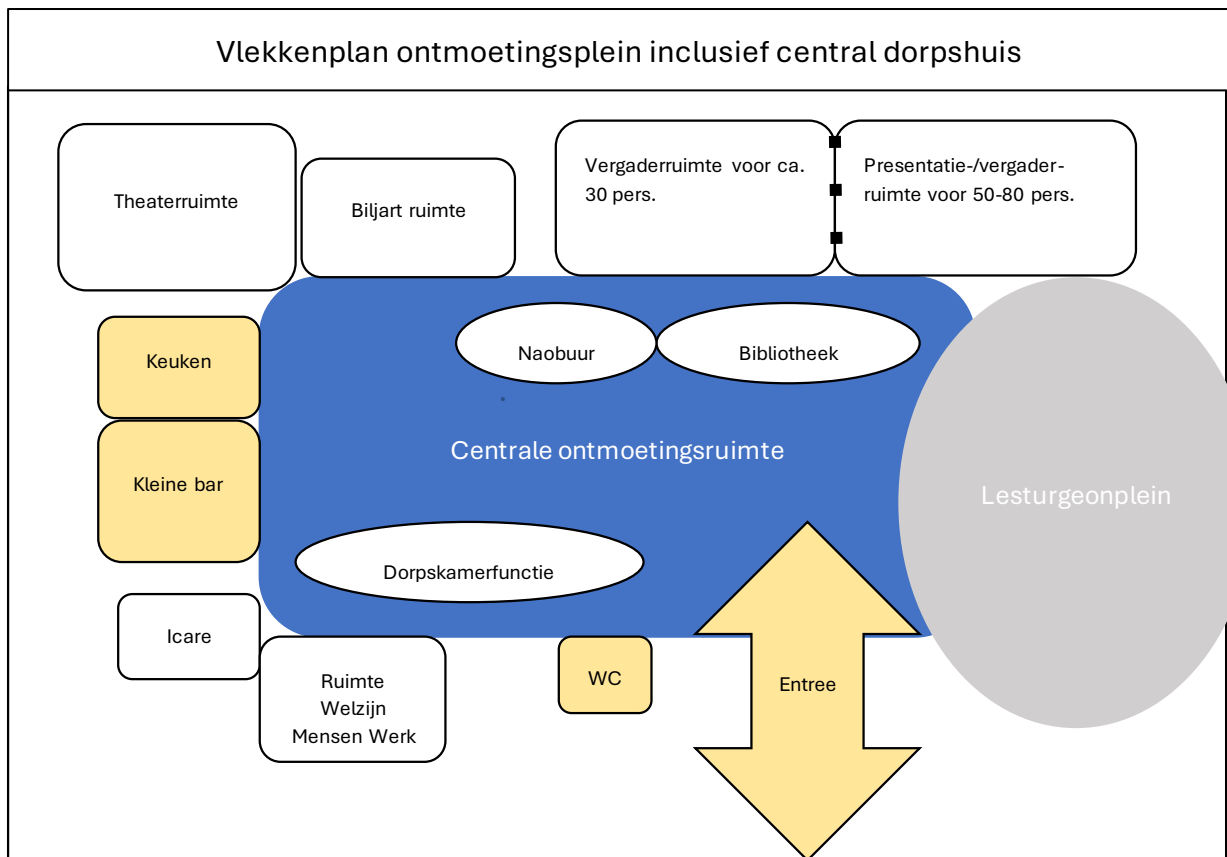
Vlekkenplan ontmoetingsplein inclusief central dorpshuis

Theaterruimte

Biljart ruimte

Vergaderruimte voor ca. 30 pers.

Presentatie-/vergaderruimte voor 50-80 pers.

Keuken

Naobuur

Bibliotheek

Centrale ontmoetingsruimte

Lesturgeonplein

Kleine bar

Dorpskamerfunctie

Icare

Ruimte Welzijn Mensen Werk

WC

Entree